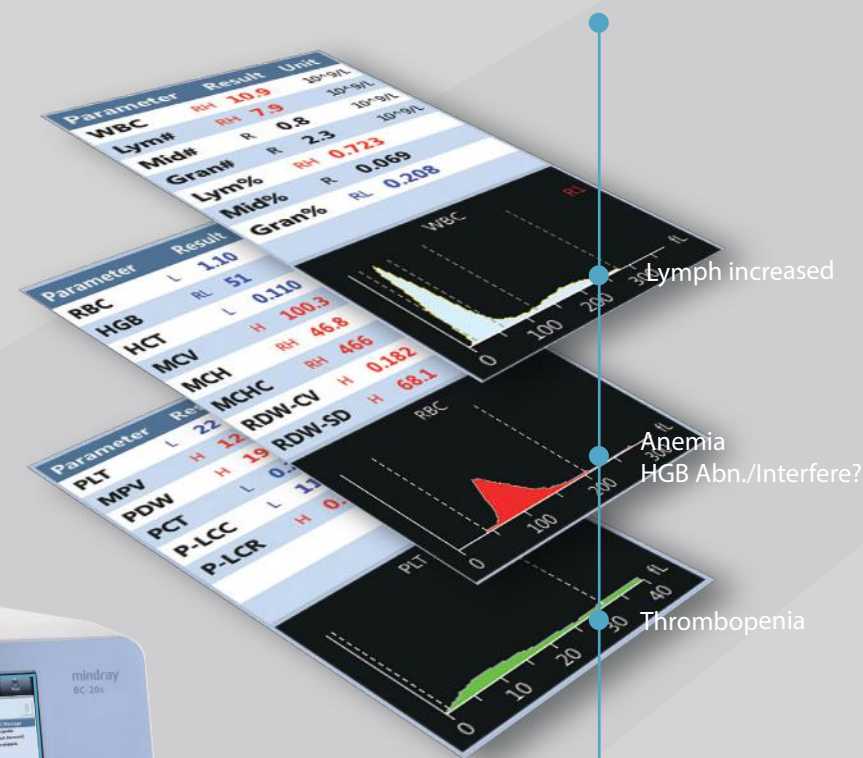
| Parameter | | Result | Unit |
|---|---|---|---|
| WBC | RH | 10.9 | 10^9/L |
| Lym# | RH | 7.9 | 10^9/L |
| Mid# | R | 0.8 | 10^9/L |
| Gran# | R | 2.3 | 10^9/L |
| Lym% | RH | 0.723 | |
| Mid% | R | 0.069 | |
| Gran% | RL | 0.208 | |

WBC RL
0 100 200 300 fL

Lymph increased

| Parameter | | Result |
|---|---|---|
| RBC | L | 1.10 |
| HGB | RL | 51 |
| HCT | L | 0.110 |
| MCV | H | 100.3 |
| MCH | RH | 46.8 |
| MCHC | RH | 466 |
| RDW-CV | H | 0.182 |
| RDW-SD | H | 68.1 |

RBC
0 100 200 fL

Anemia
HGB Abn./Interfere?

| Parameter | | Re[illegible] |
|---|---|---|
| PLT | L | 22 |
| MPV | H | 12 |
| PDW | H | 19 |
| PCT | L | 0.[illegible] |
| P-LCC | L | 1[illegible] |
| P-LCR | H | 0.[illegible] |

PLT
0 10 20 30 40 fL

Thrombopenia

mindray
BC-20s